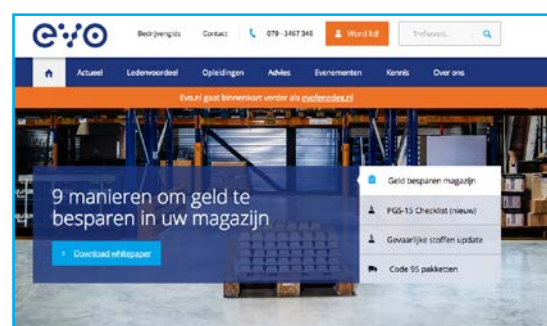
evo

Bedrijvengids Contact 079 - 3467 346 Word lid! Trefwoord... 

Actueel Ledenvoordeel Opleidingen Advies Evenementen Kennis Over ons

Evo.nl gaat binnenkort verder als evofenedex.nl

9 manieren om geld te besparen in uw magazijn

Download whitepaper

Geld besparen magazijn

PGS-15 Checklist (nieuw)

Gevaarlijke stoffen update

Code 95 pakketten